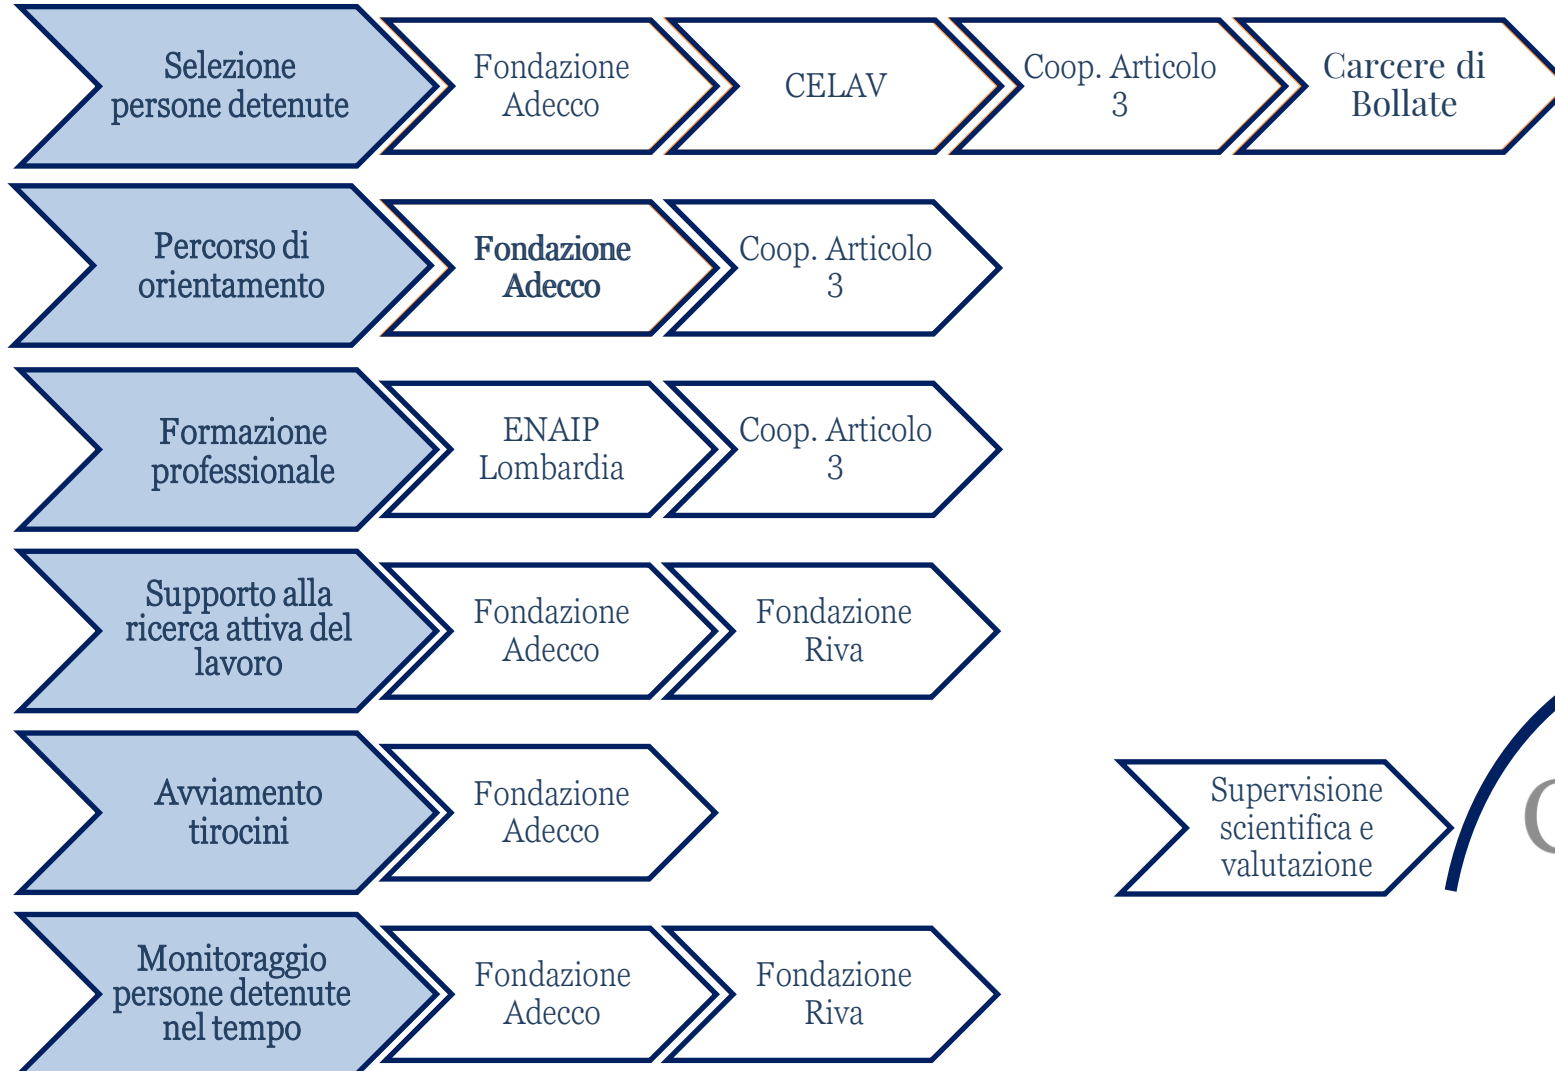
Selezione persone detenute

Fondazione Adecco

CELAV

Coop. Articolo 3

Carcere di Bollate

Percorso di orientamento

Fondazione Adecco

Coop. Articolo 3

Formazione professionale

ENAIP Lombardia

Coop. Articolo 3

Supporto alla ricerca attiva del lavoro

Fondazione Adecco

Fondazione Riva

Avviamento tirocini

Fondazione Adecco

Supervisione scientifica e valutazione

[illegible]

Monitoraggio persone detenute nel tempo

Fondazione Adecco

Fondazione Riva